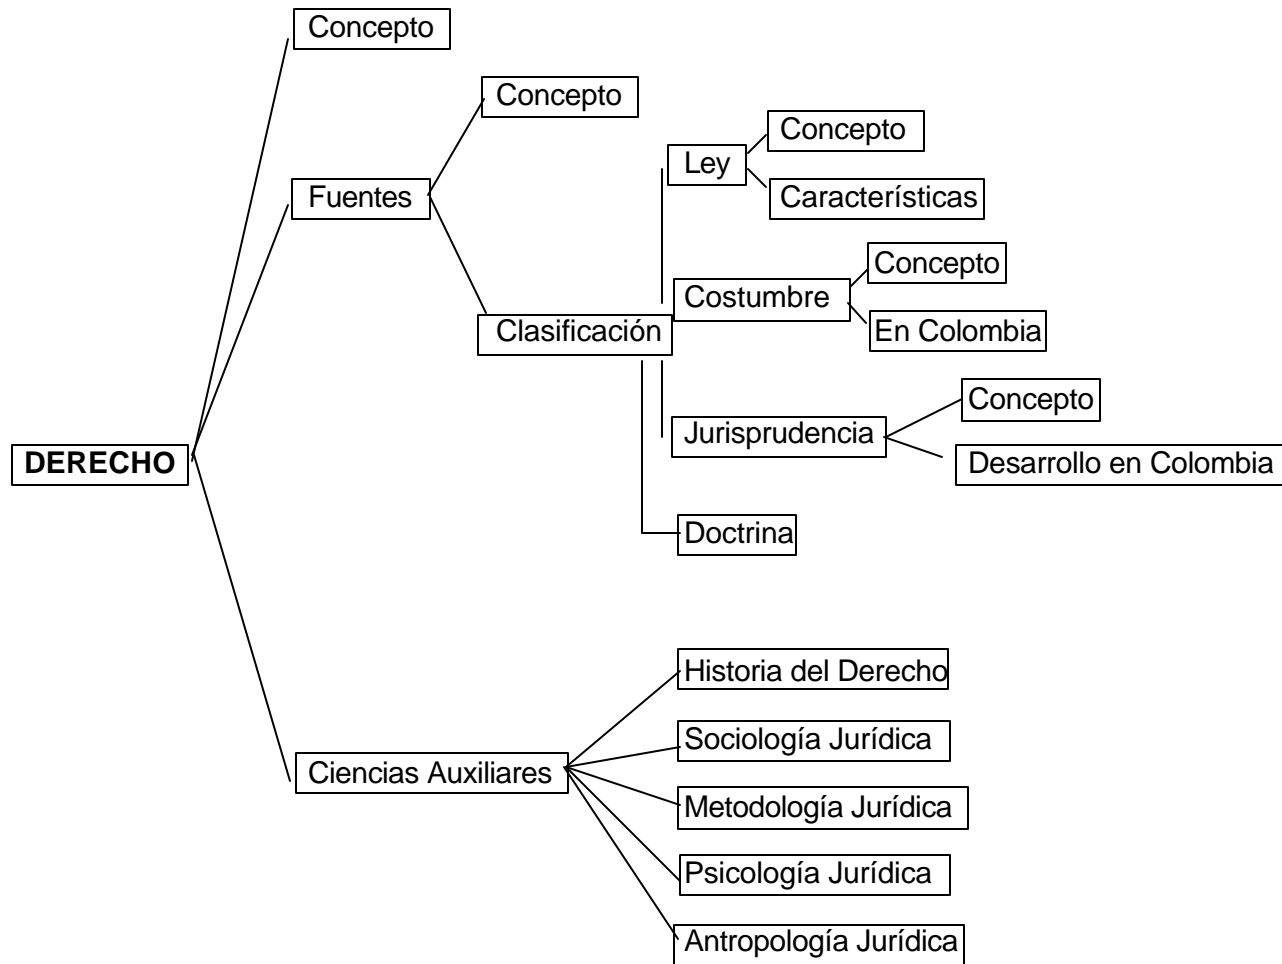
DERECHO

Concepto

Fuentes

Concepto

Clasificación

Ley

Concepto

Características

Costumbre

Concepto

En Colombia

Jurisprudencia

Concepto

Desarrollo en Colombia

Doctrina

Ciencias Auxiliares

Historia del Derecho

Sociología Jurídica

Metodología Jurídica

Psicología Jurídica

Antropología Jurídica